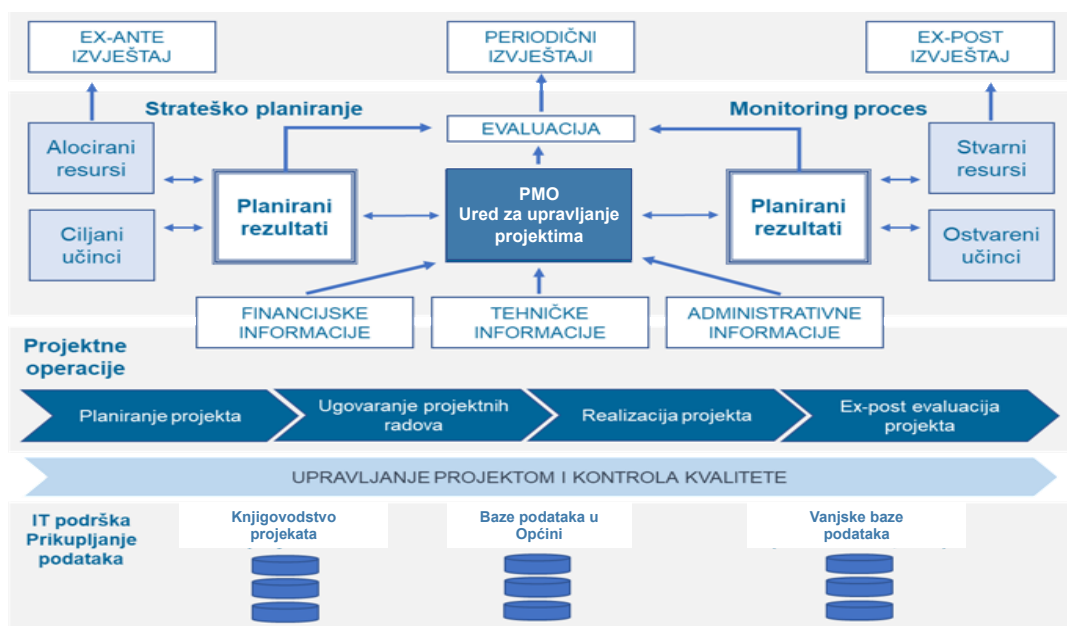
EX-ANTE IZVJEŠTAJ

PERIODIČNI IZVJEŠTAJI

EX-POST IZVJEŠTAJ

Strateško planiranje

Monitoring proces

EVALUACIJA

Alocirani resursi

Ciljani učinci

Planirani rezultati

PMO
Ured za upravljanje projektima

Planirani rezultati

Stvarni resursi

Ostvareni učinci

FINANCIJSKE INFORMACIJE

TEHNIČKE INFORMACIJE

ADMINISTRATIVNE INFORMACIJE

Projektne operacije

Planiranje projekta

Ugovaranje projektnih radova

Realizacija projekta

Ex-post evaluacija projekta

UPRAVLJANJE PROJEKTOM I KONTROLA KVALITETE

IT podrška Prikupljanje podataka

Knjigovodstvo projekata

Baze podataka u Općini

Vanjske baze podataka